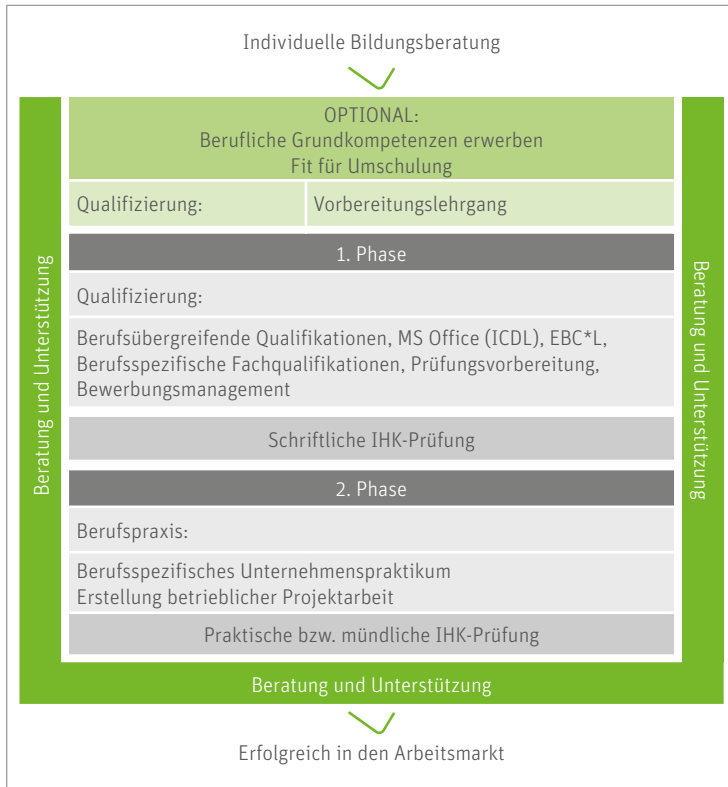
Individuelle Bildungsberatung

OPTIONAL:
Berufliche Grundkompetenzen erwerben
Fit für Umschulung

| Qualifizierung: | Vorbereitungslehrgang |
|---|---|

Beratung und Unterstützung

1. Phase

Qualifizierung:

Berufsübergreifende Qualifikationen, MS Office (ICDL), EBC*L, Berufsspezifische Fachqualifikationen, Prüfungsvorbereitung, Bewerbungsmanagement

Schriftliche IHK-Prüfung

Beratung und Unterstützung

2. Phase

Berufspraxis:

Berufsspezifisches Unternehmenspraktikum
Erstellung betrieblicher Projektarbeit

Praktische bzw. mündliche IHK-Prüfung

Beratung und Unterstützung

Erfolgreich in den Arbeitsmarkt